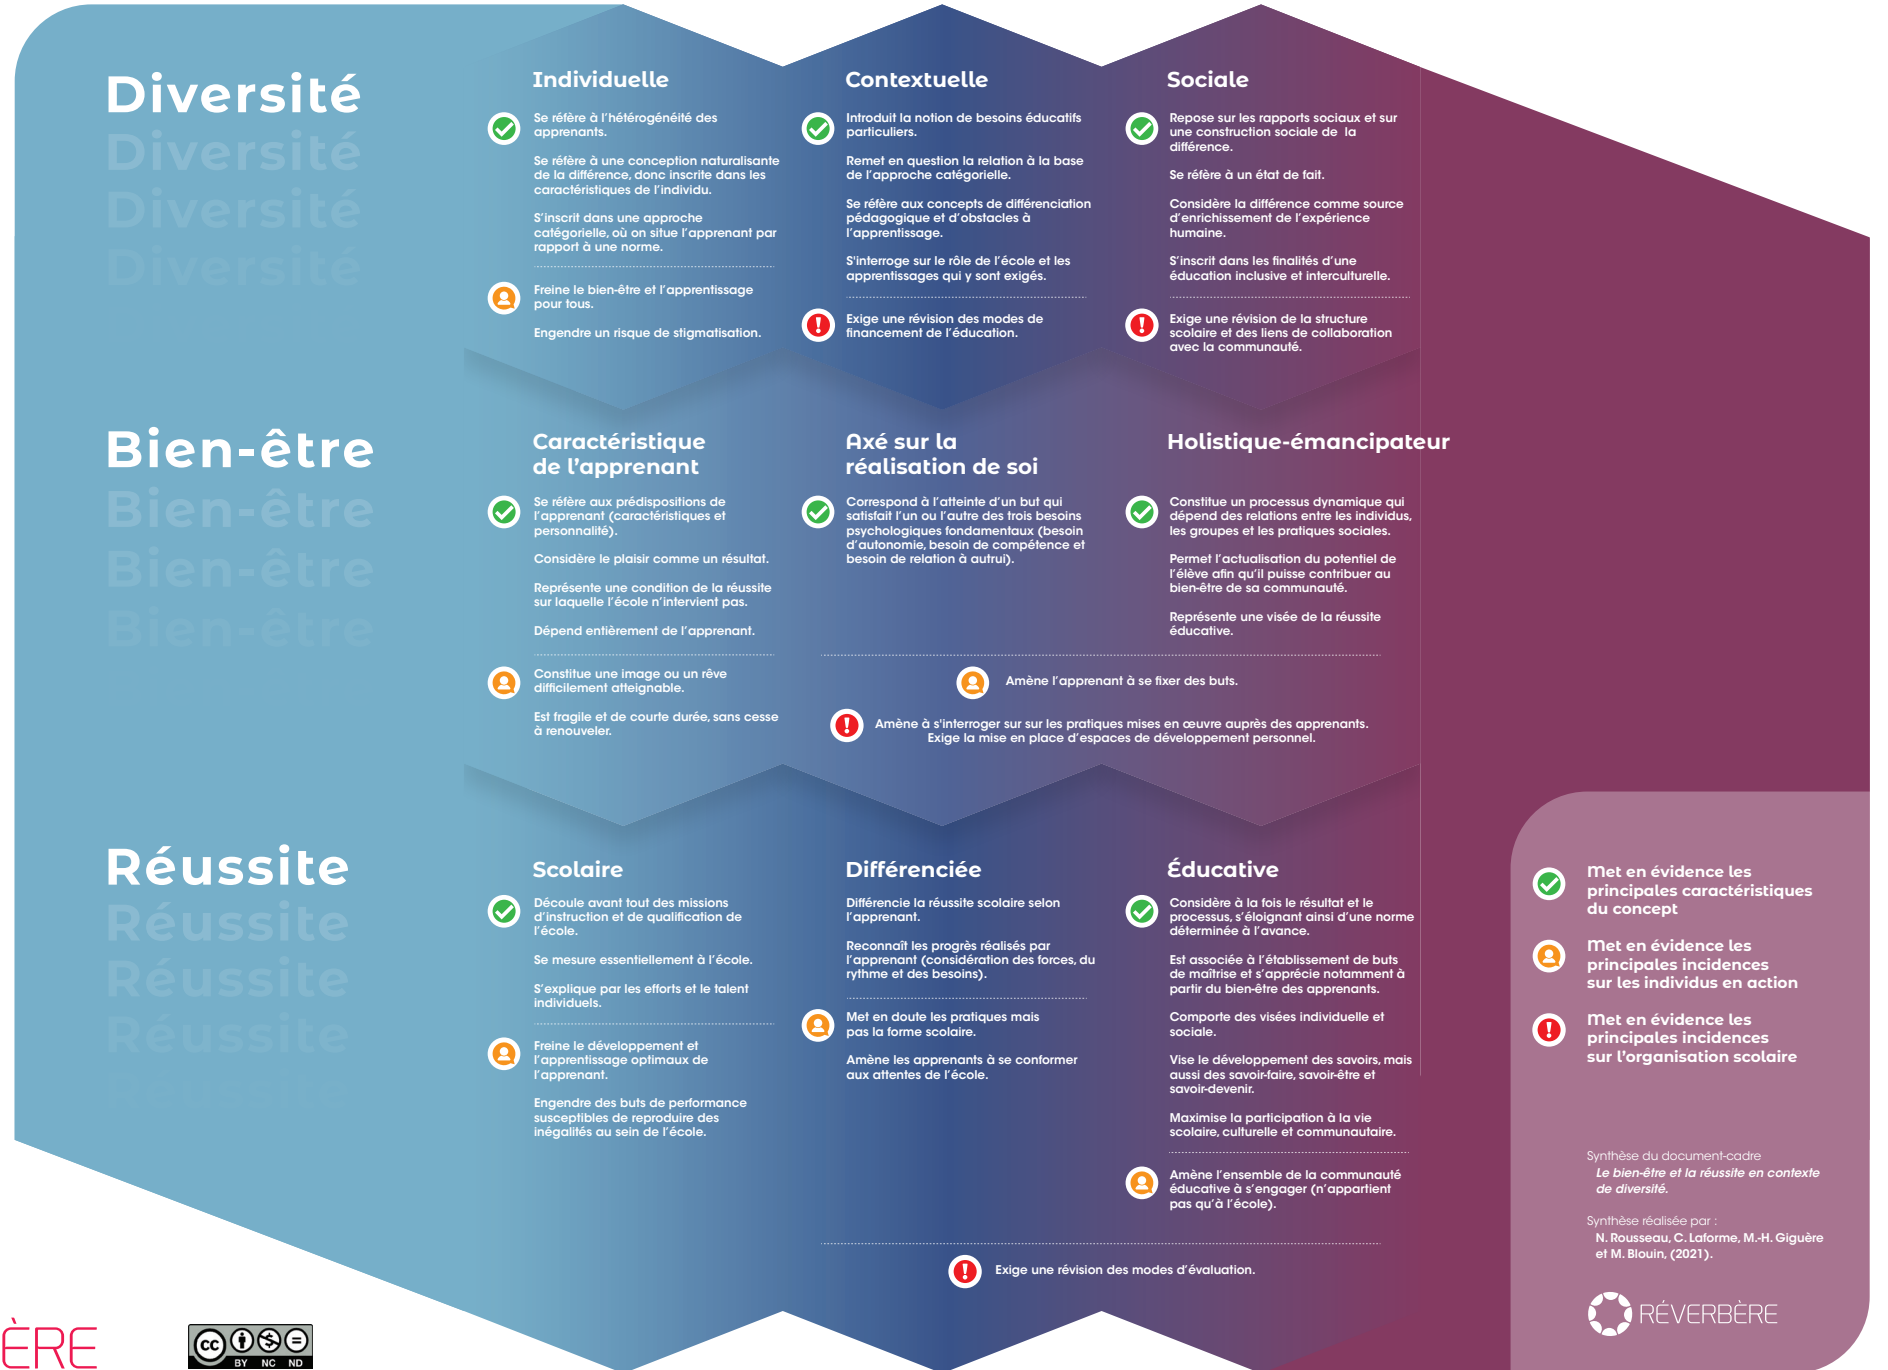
Diversité
Diversité
Diversité
Diversité

Individuelle

Se réfère à l'hétérogénéité des apprenants.

Se réfère à une conception naturalisante de la différence, donc inscrite dans les caractéristiques de l'individu.

S'inscrit dans une approche catégorielle, où on situe l'apprenant par rapport à une norme.

Freine le bien-être et l'apprentissage pour tous.

Engendre un risque de stigmatisation.

Contextuelle

Introduit la notion de besoins éducatifs particuliers.

Remet en question la relation à la base de l'approche catégorielle.

Se réfère aux concepts de différenciation pédagogique et d'obstacles à l'apprentissage.

S'interroge sur le rôle de l'école et les apprentissages qui y sont exigés.

Exige une révision des modes de financement de l'éducation.

Sociale

Repose sur les rapports sociaux et sur une construction sociale de la différence.

Se réfère à un état de fait.

Considère la différence comme source d'enrichissement de l'expérience humaine.

S'inscrit dans les finalités d'une éducation inclusive et interculturelle.

Exige une révision de la structure scolaire et des liens de collaboration avec la communauté.

Bien-être
Bien-être
Bien-être
Bien-être

Caractéristique de l'apprenant

Se réfère aux prédispositions de l'apprenant (caractéristiques et personnalité).

Considère le plaisir comme un résultat.

Représente une condition de la réussite sur laquelle l'école n'intervient pas.

Dépend entièrement de l'apprenant.

Constitue une image ou un rêve difficilement atteignable.

Est fragile et de courte durée, sans cesse à renouveler.

Axé sur la réalisation de soi

Correspond à l'atteinte d'un but qui satisfait l'un ou l'autre des trois besoins psychologiques fondamentaux (besoin d'autonomie, besoin de compétence et besoin de relation à autrui).

Holistique-émancipateur

Constitue un processus dynamique qui dépend des relations entre les individus, les groupes et les pratiques sociales.

Permet l'actualisation du potentiel de l'élève afin qu'il puisse contribuer au bien-être de sa communauté.

Représente une visée de la réussite éducative.

Amène l'apprenant à se fixer des buts.

Amène à s'interroger sur sur les pratiques mises en œuvre auprès des apprenants. Exige la mise en place d'espaces de développement personnel.

Réussite
Réussite
Réussite
Réussite

Scolaire

Découle avant tout des missions d'instruction et de qualification de l'école.

Se mesure essentiellement à l'école.

S'explique par les efforts et le talent individuels.

Freine le développement et l'apprentissage optimaux de l'apprenant.

Engendre des buts de performance susceptibles de reproduire des inégalités au sein de l'école.

Différenciée

Différencie la réussite scolaire selon l'apprenant.

Reconnaît les progrès réalisés par l'apprenant (considération des forces, du rythme et des besoins).

Met en doute les pratiques mais pas la forme scolaire.

Amène les apprenants à se conformer aux attentes de l'école.

Éducative

Considère à la fois le résultat et le processus, s'éloignant ainsi d'une norme déterminée à l'avance.

Est associée à l'établissement de buts de maîtrise et s'apprécie notamment à partir du bien-être des apprenants.

Comporte des visées individuelle et sociale.

Vise le développement des savoirs, mais aussi des savoir-faire, savoir-être et savoir-devenir.

Maximise la participation à la vie scolaire, culturelle et communautaire.

Amène l'ensemble de la communauté éducative à s'engager (n'appartient pas qu'à l'école).

Exige une révision des modes d'évaluation.

Met en évidence les principales caractéristiques du concept

Met en évidence les principales incidences sur les individus en action

Met en évidence les principales incidences sur l'organisation scolaire

Synthèse du document-cadre
Le bien-être et la réussite en contexte de diversité.

Synthèse réalisée par :
N. Rousseau, C. Laforme, M.-H. Giguère et M. Blouin, (2021).

RÉVERBÈRE

ÈRE

BY NC ND